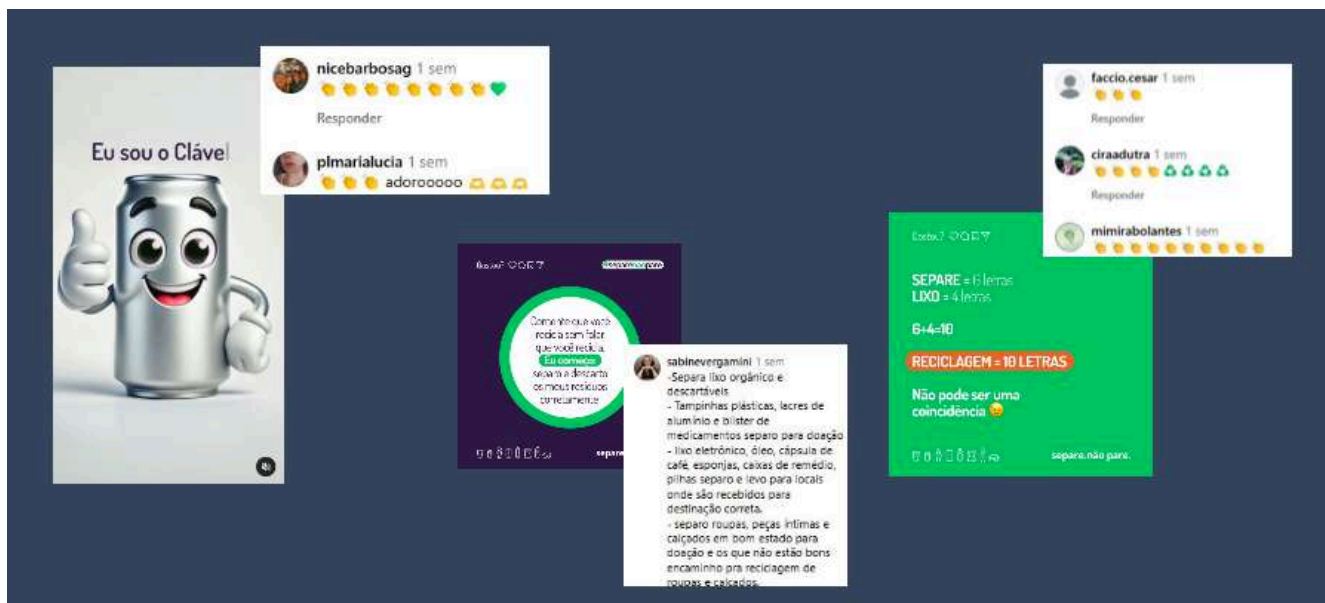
Eu sou o Clável

nicebarbosag 1 sem
👏👏👏👏👏👏👏👏💚
Responder

plmarialucia 1 sem
👏👏👏 adorooooo 👏👏👏

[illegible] #separenaopare

Comente que você recicla sem falar que você recicla.
Eu começo:
separo e descarto os meus resíduos corretamente

separe.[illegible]

sabinevergamini 1 sem
-Separa lixo orgânico e descartáveis
- Tampinhas plásticas, lacres de alumínio e blister de medicamentos separo para doação
- lixo eletrônico, óleo, cápsula de café, esponjas, caixas de remédio, pilhas separo e levo para locais onde são recebidos para destinação correta.
- separo roupas, peças íntimas e calçados em bom estado para doação e os que não estão bons encaminho pra reciclagem de roupas e calçados.

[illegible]

SEPARE = 6 letras
LIXO = 4 letras

6+4=10

RECICLAGEM = 10 LETRAS

Não pode ser uma coincidência 😉

separe.não pare.

faccio.cesar 1 sem
👏👏👏
Responder

ciraadutra 1 sem
👏👏👏👏♻♻♻♻
Responder

mimirabolantes 1 sem
👏👏👏👏👏👏👏👏👏